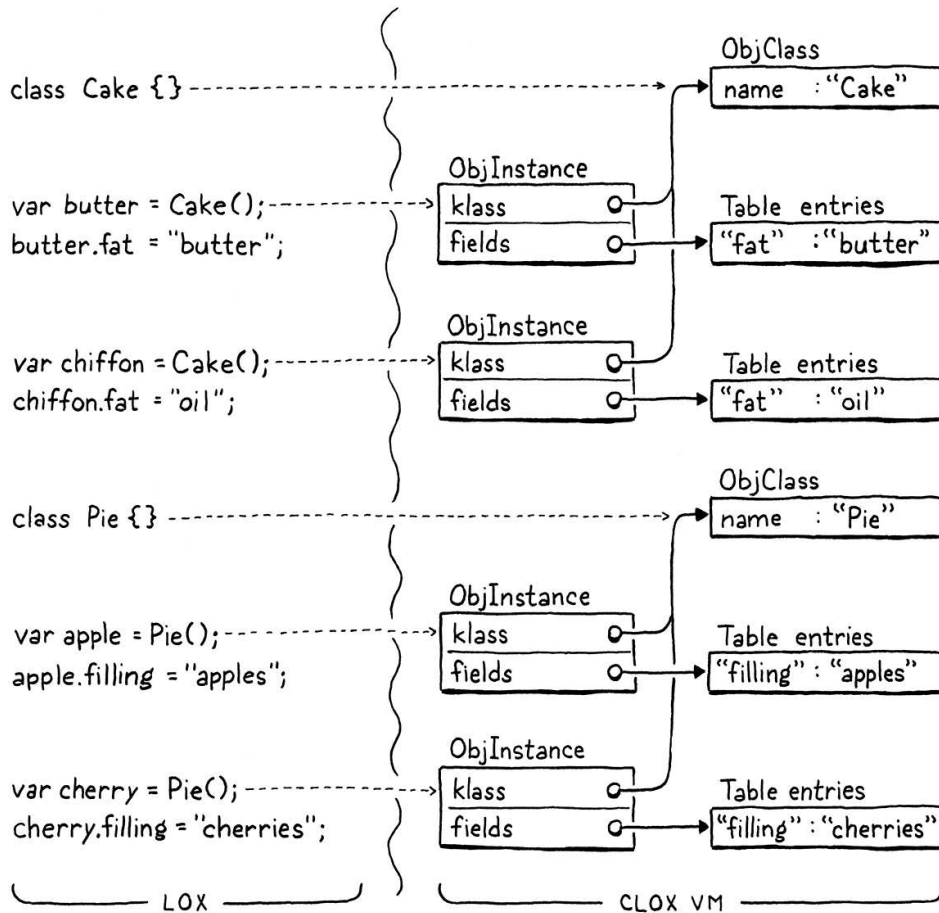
class Cake {}

var butter = Cake();
butter.fat = "butter";

var chiffon = Cake();
chiffon.fat = "oil";

class Pie {}

var apple = Pie();
apple.filling = "apples";

var cherry = Pie();
cherry.filling = "cherries";

LOX

ObjClass
name : "Cake"

ObjInstance
klass
fields

Table entries
"fat" : "butter"

ObjInstance
klass
fields

Table entries
"fat" : "oil"

ObjClass
name : "Pie"

ObjInstance
klass
fields

Table entries
"filling" : "apples"

ObjInstance
klass
fields

Table entries
"filling" : "cherries"

CLOX VM